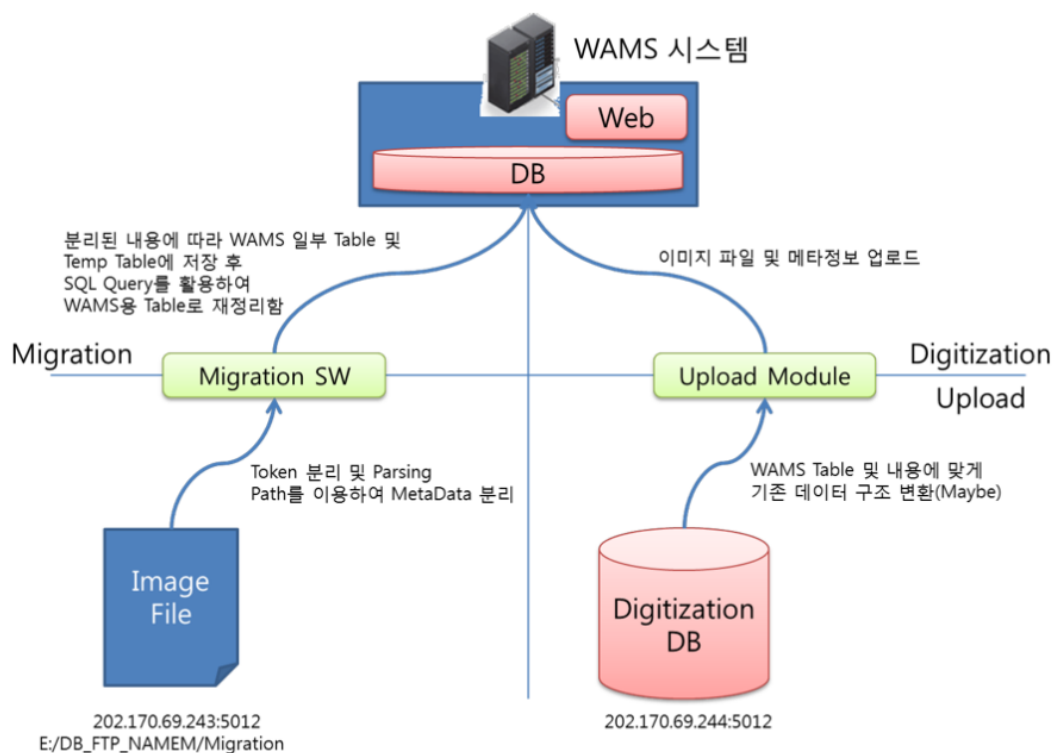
WAMS 시스템

Web

DB

분리된 내용에 따라 WAMS 일부 Table 및 Temp Table에 저장 후 SQL Query를 활용하여 WAMS용 Table로 재정리함

이미지 파일 및 메타정보 업로드

Migration

Migration SW

Upload Module

Digitization

Upload

Token 분리 및 Parsing
Path를 이용하여 MetaData 분리

WAMS Table 및 내용에 맞게
기존 데이터 구조 변환(Maybe)

Image File

Digitization DB

202.170.69.243:5012
E:/DB_FTP_NAMEM/Migration

202.170.69.244:5012